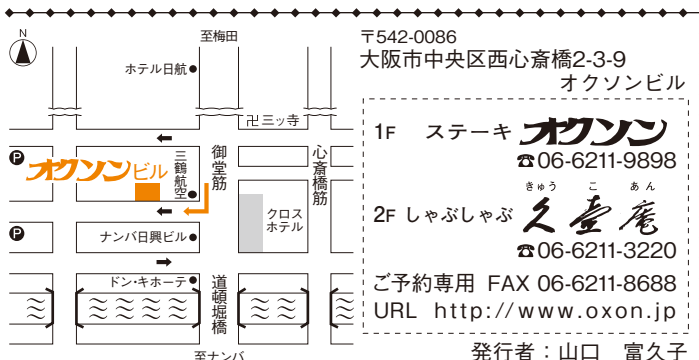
N

至梅田

ホテル日航

卍三ッ寺

P

オクソンビル

三鶴航空

御堂筋

心斎橋筋

クロスホテル

P

ナンバ日興ビル

ドン・キホーテ

道頓堀橋

至ナンバ

〒542-0086
大阪市中央区西心斎橋2-3-9
オクソンビル

1F ステーキ オクソン
☎06-6211-9898

2F しゃぶしゃぶ 久壺庵
☎06-6211-3220

ご予約専用 FAX 06-6211-8688
URL http://www.oxon.jp

発行者：山口 富久子